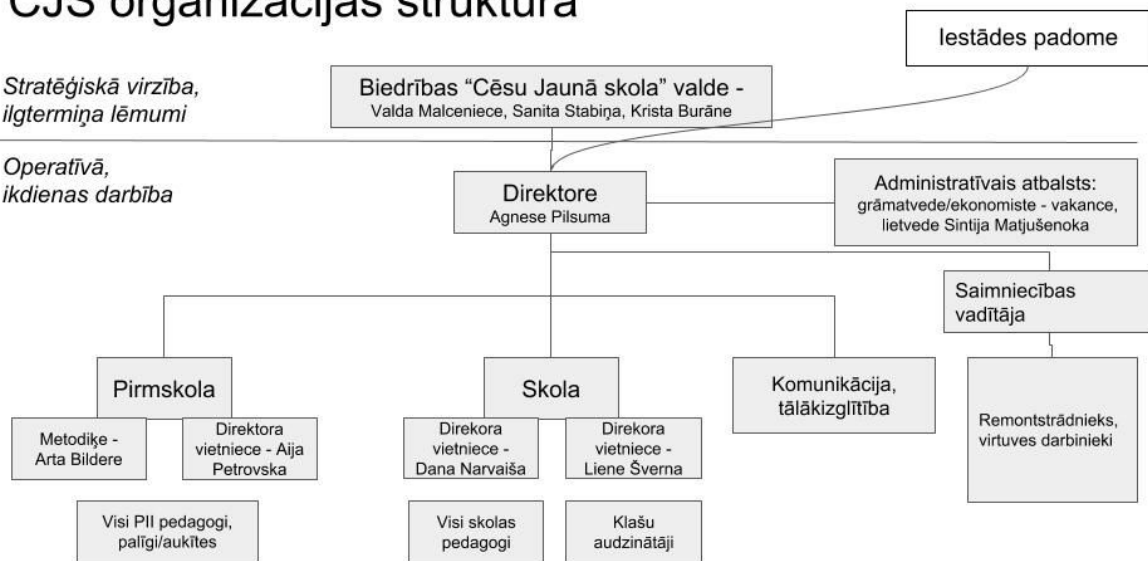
CJS organizācijas struktūra

Iestādes padome

Stratēģiskā virzība, ilgtermiņa lēmumi

Biedrības "Cēsu Jaunā skola" valde - Valda Malceniece, Sanita Stabiņa, Krista Burāne

Operatīvā, ikdienas darbība

Direktore
Agnese Pilsuma

Administratīvais atbalsts: grāmatvede/ekonomiste - vakance, lietvede Sintija Matjušenoka

Saimniecības vadītāja

Pirmskola

Skola

Komunikācija, tālākizglītība

Remontstrādnieks, virtuves darbinieki

Metodiķe - Arta Bildere

Direktora vietniece - Aija Petrovska

Direkora vietniece - Dana Narvaiša

Direkora vietniece - Liene Šverna

Visi PII pedagogi, palīgi/aukītes

Visi skolas pedagogi

Klašu audzinātāji